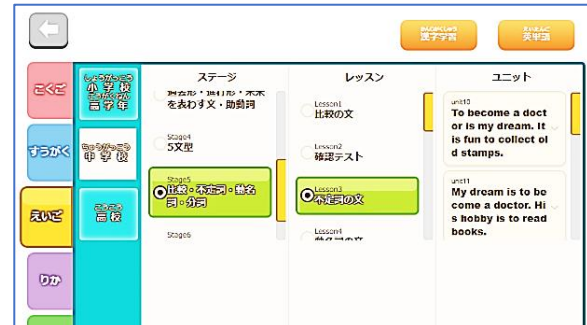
かんじがくしゅう
漢字学習

えいたんご
英単語

こくご

すうがく

えいご

りか

しょうがっこう
小学校
こうがくねん
高学年

ちゅうがっこう
中学校

こうこう
高校

ステージ

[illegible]去形・進行形・未来を表わす文・助動詞

Stage4
5文型

Stage5
比較・不定詞・動名詞・分詞

Stage6
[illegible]

レッスン

Lesson1
比較の文

Lesson2
確認テスト

Lesson3
不定詞の文

Lesson4
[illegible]

ユニット

unit10
To become a doctor is my dream. It is fun to collect old stamps.

unit11
My dream is to become a doctor. His hobby is to read books.